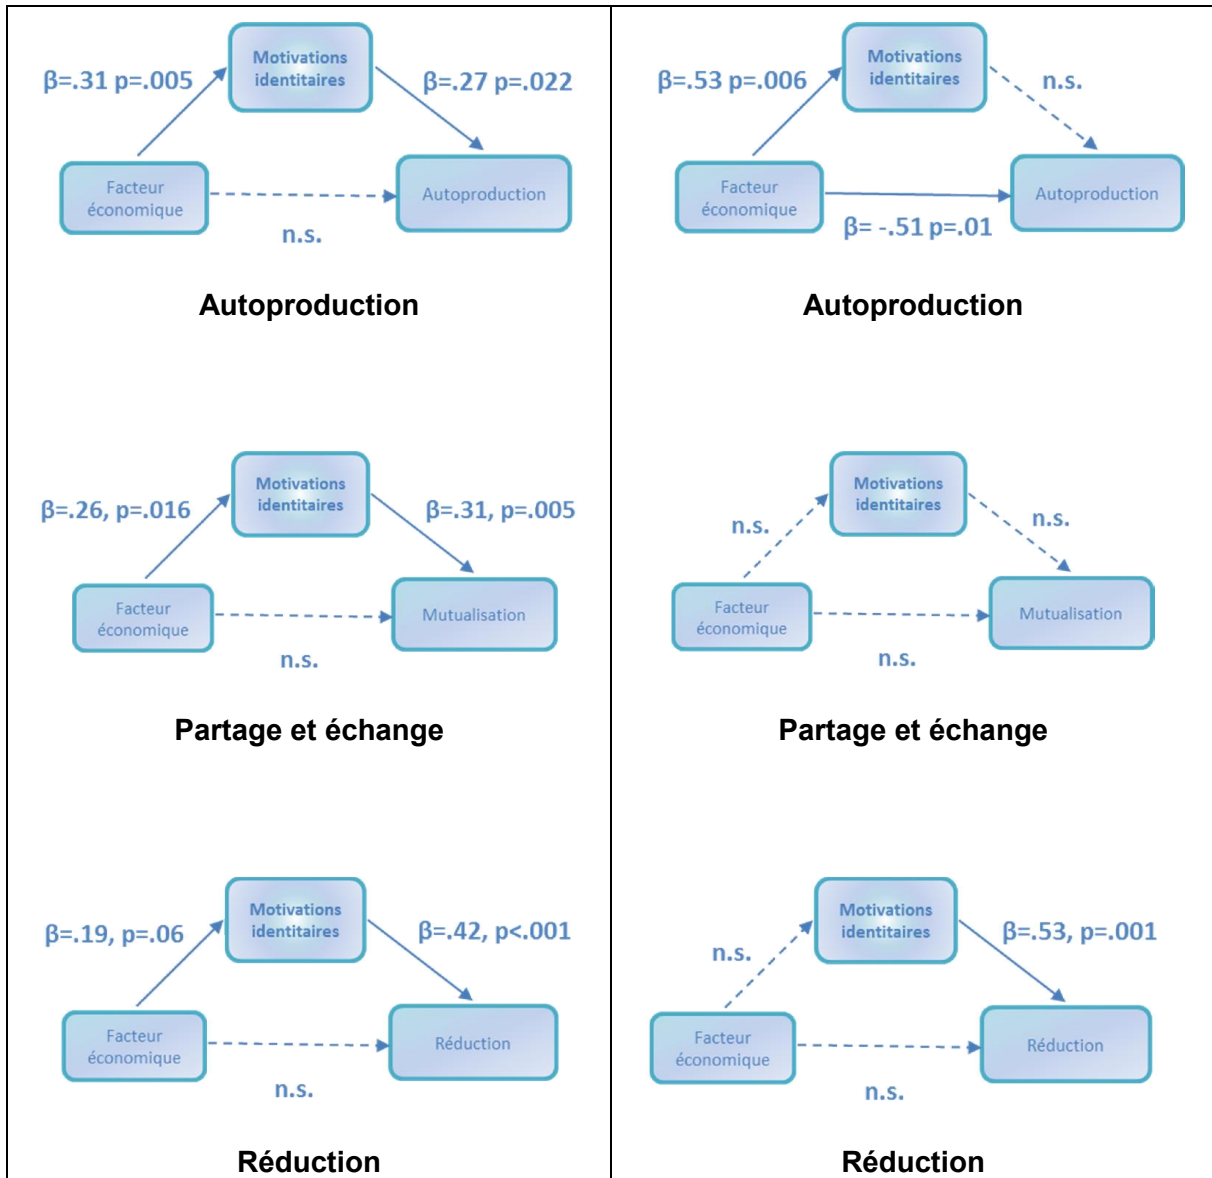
Motivations identitaires

β=.31 p=.005

β=.27 p=.022

Facteur économique

Autoproduction

n.s.

Autoproduction

Motivations identitaires

β=.53 p=.006

n.s.

Facteur économique

Autoproduction

β= -.51 p=.01

Autoproduction

Motivations identitaires

β=.26, p=.016

β=.31, p=.005

Facteur économique

Mutualisation

n.s.

Partage et échange

Motivations identitaires

n.s.

n.s.

Facteur économique

Mutualisation

n.s.

Partage et échange

Motivations identitaires

β=.19, p=.06

β=.42, p<.001

Facteur économique

Réduction

n.s.

Réduction

Motivations identitaires

n.s.

β=.53, p=.001

Facteur économique

Réduction

n.s.

Réduction